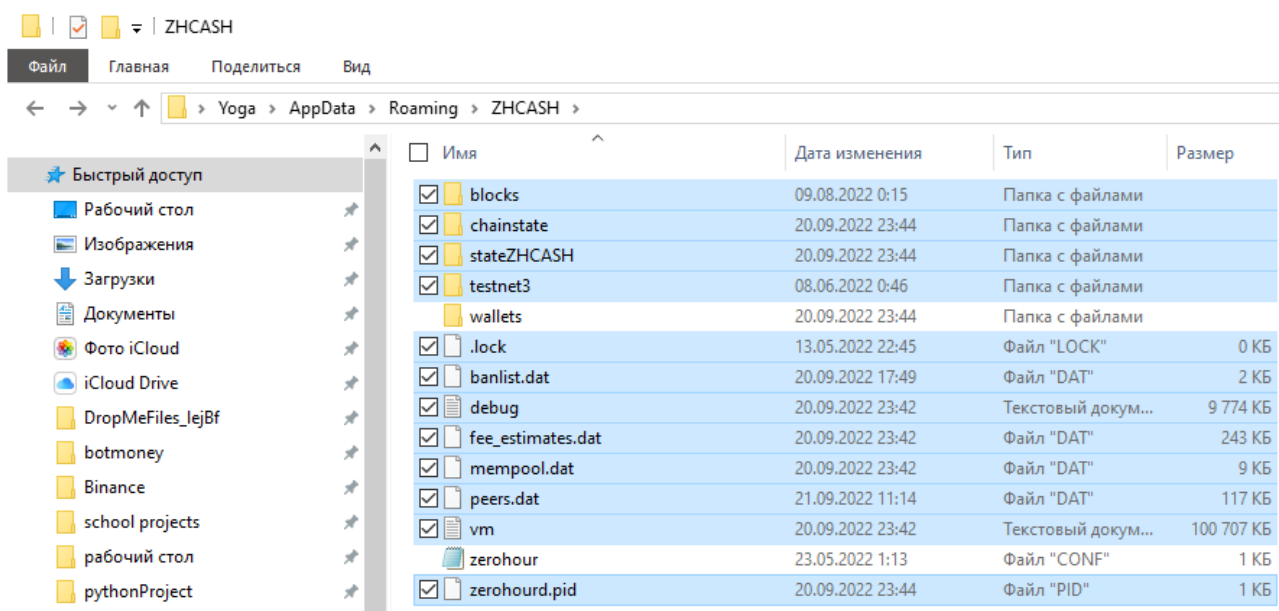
ZHCASH

Файл Главная Поделиться Вид

Yoga > AppData > Roaming > ZHCASH >

Быстрый доступ
Рабочий стол
Изображения
Загрузки
Документы
Фото iCloud
iCloud Drive
DropMeFiles_lejBf
botmoney
Binance
school projects
рабочий стол
pythonProject

| Имя | Дата изменения | Тип | Размер |
|---|---|---|---|
| blocks | 09.08.2022 0:15 | Папка с файлами | |
| chainstate | 20.09.2022 23:44 | Папка с файлами | |
| stateZHCASH | 20.09.2022 23:44 | Папка с файлами | |
| testnet3 | 08.06.2022 0:46 | Папка с файлами | |
| wallets | 20.09.2022 23:44 | Папка с файлами | |
| .lock | 13.05.2022 22:45 | Файл "LOCK" | 0 КБ |
| banlist.dat | 20.09.2022 17:49 | Файл "DAT" | 2 КБ |
| debug | 20.09.2022 23:42 | Текстовый докум... | 9 774 КБ |
| fee_estimates.dat | 20.09.2022 23:42 | Файл "DAT" | 243 КБ |
| mempool.dat | 20.09.2022 23:42 | Файл "DAT" | 9 КБ |
| peers.dat | 21.09.2022 11:14 | Файл "DAT" | 117 КБ |
| vm | 20.09.2022 23:42 | Текстовый докум... | 100 707 КБ |
| zerohour | 23.05.2022 1:13 | Файл "CONF" | 1 КБ |
| zerohourd.pid | 20.09.2022 23:44 | Файл "PID" | 1 КБ |